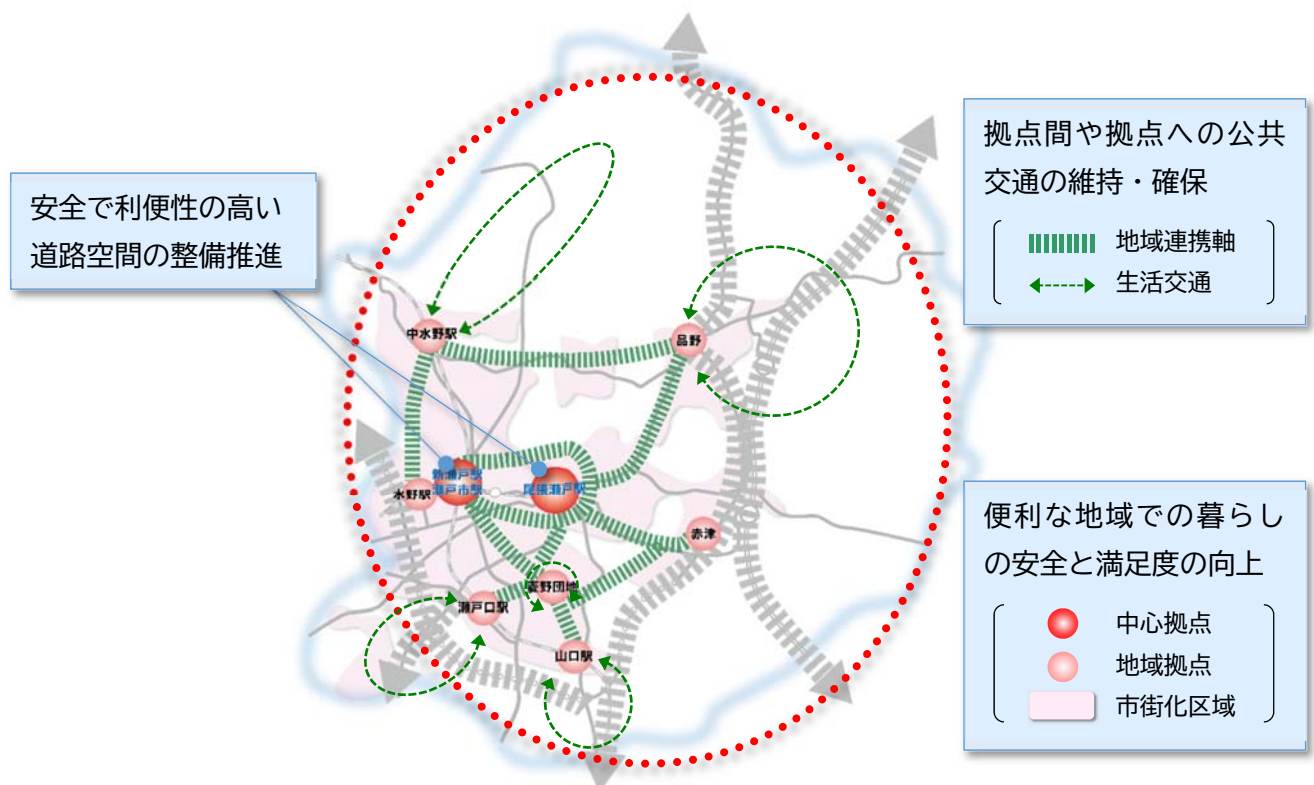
安全で利便性の高い道路空間の整備推進

拠点間や拠点への公共交通の維持・確保

地域連携軸

生活交通

中水野駅

品野

新瀬戸駅
瀬戸市駅

尾張瀬戸駅

水野駅

赤津

菱野団地

瀬戸口駅

山口駅

便利な地域での暮らしの安全と満足度の向上

中心拠点

地域拠点

市街化区域